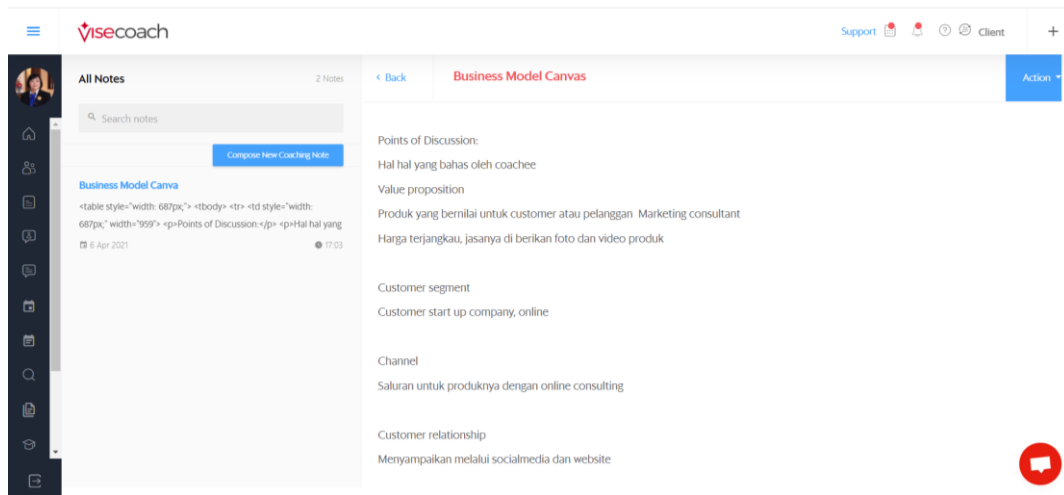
visecoach

Support Client +

All Notes 2 Notes

Search notes

Compose New Coaching Note

Business Model Canva

<table style="width: 687px;"> <tbody> <tr> <td style="width: 687px;" width="959"> <p>Points of Discussion:</p> <p>Hal hal yang

6 Apr 2021 17:03

‹ Back Business Model Canvas Action

Points of Discussion:

Hal hal yang bahas oleh coachee

Value proposition

Produk yang bernilai untuk customer atau pelanggan Marketing consultant

Harga terjangkau, jasanya di berikan foto dan video produk

Customer segment

Customer start up company, online

Channel

Saluran untuk produknya dengan online consulting

Customer relationship

Menyampaikan melalui socialmedia dan website